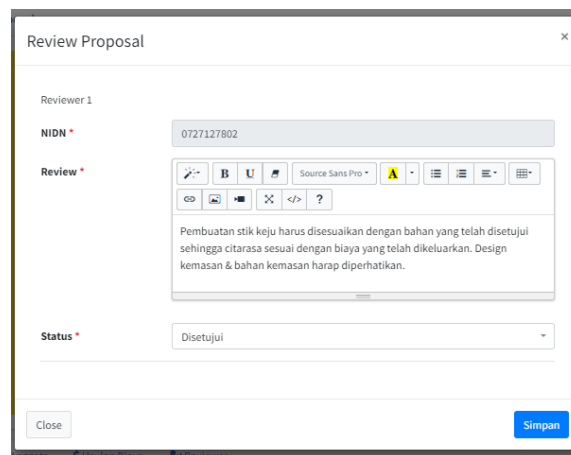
Review Proposal

×

Reviewer 1

NIDN *

0727127802

Review *

B U Source Sans Pro A ?

Pembuatan stik keju harus disesuaikan dengan bahan yang telah disetujui sehingga citarasa sesuai dengan biaya yang telah dikeluarkan. Design kemasan & bahan kemasan harap diperhatikan.

Status *

Disetujui

Close

Simpan